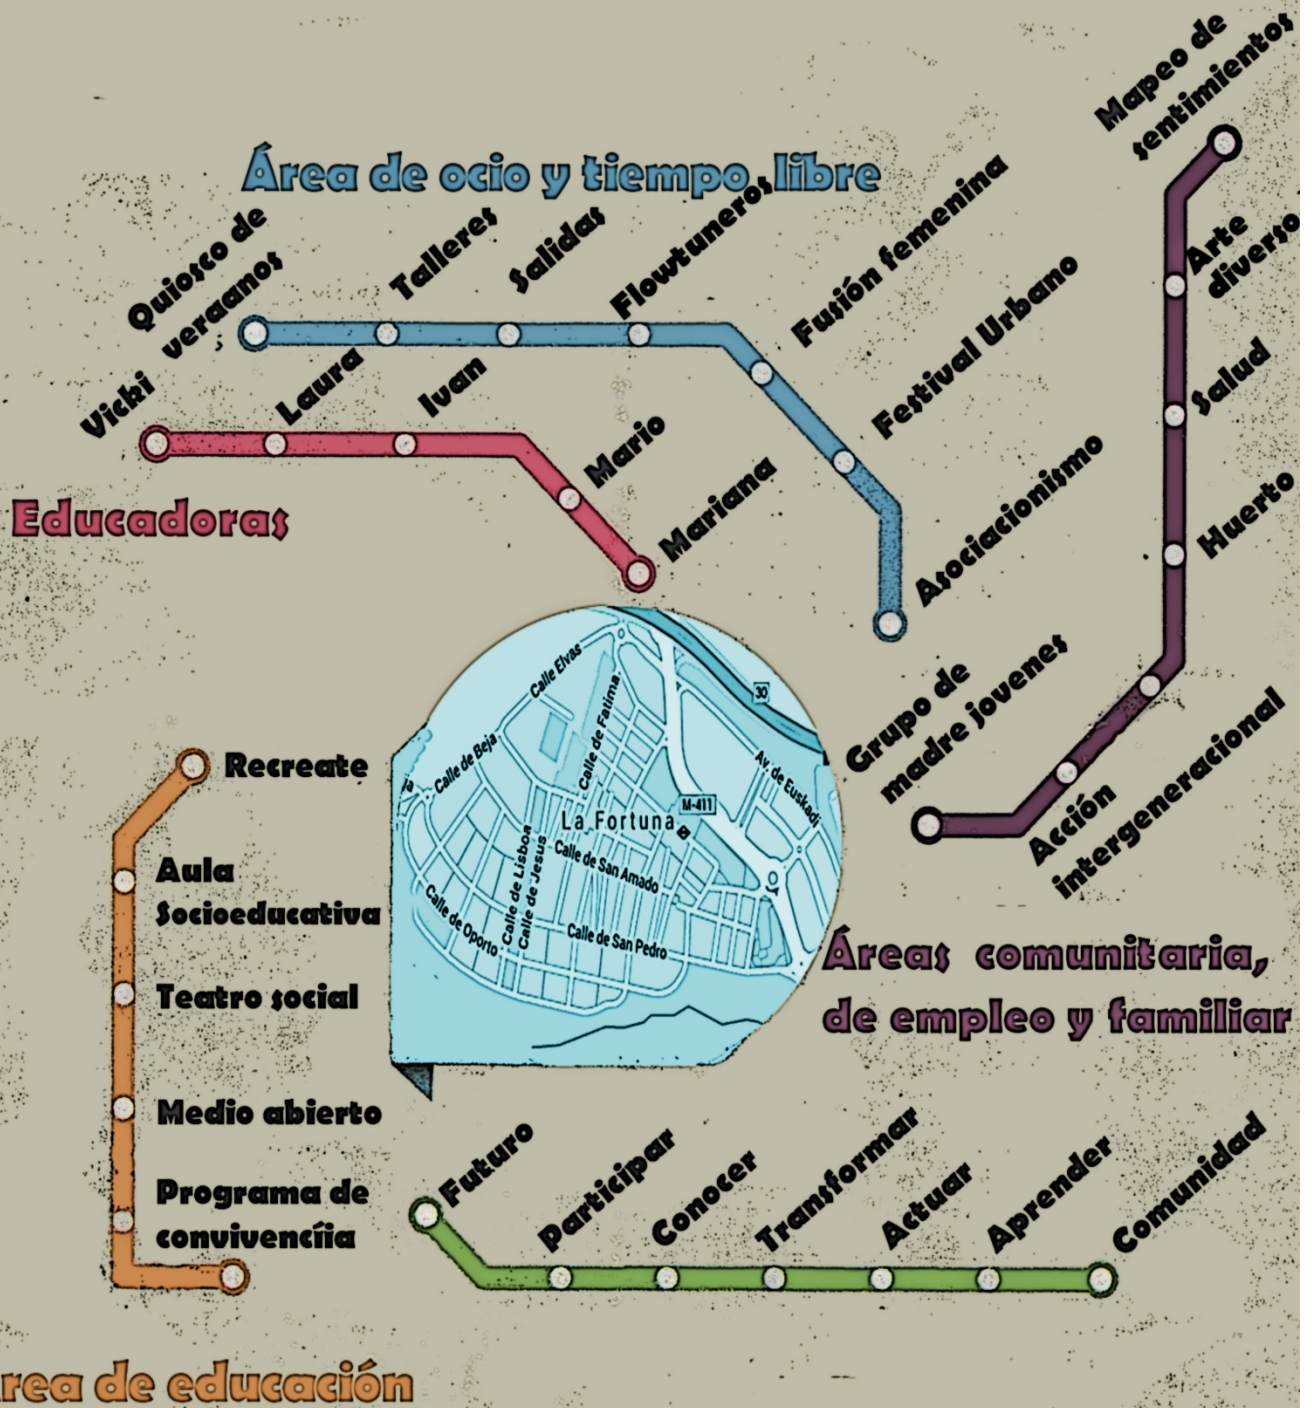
Área de ocio y tiempo libre

Quiosco de veraanos

Talleres

Salidas

Flowtuneros

Fusión femenina

Festival Urbano

Asociacionismo

Mapeo de sentimientos

Arte diverso

Salud

Huerto

Grupo de madre jovenes

Acción intergeneracional

Vicki

Laura

Ivan

Mario

Mariana

Educadoras

Calle Elvas

Calle de Fatima

Calle de Beja

30

Av. de Euskadi

M-411

La Fortuna

Calle de Lisboa

Calle de Jesus

Calle de San Amado

Calle de Oporto

Calle de San Pedro

Áreas comunitaria, de empleo y familiar

Recreate

Aula Socioeducativa

Teatro social

Medio abierto

Programa de convivencíia

Futuro

Participar

Conocer

Transformar

Actuar

Aprender

Comunidad

rea de educación